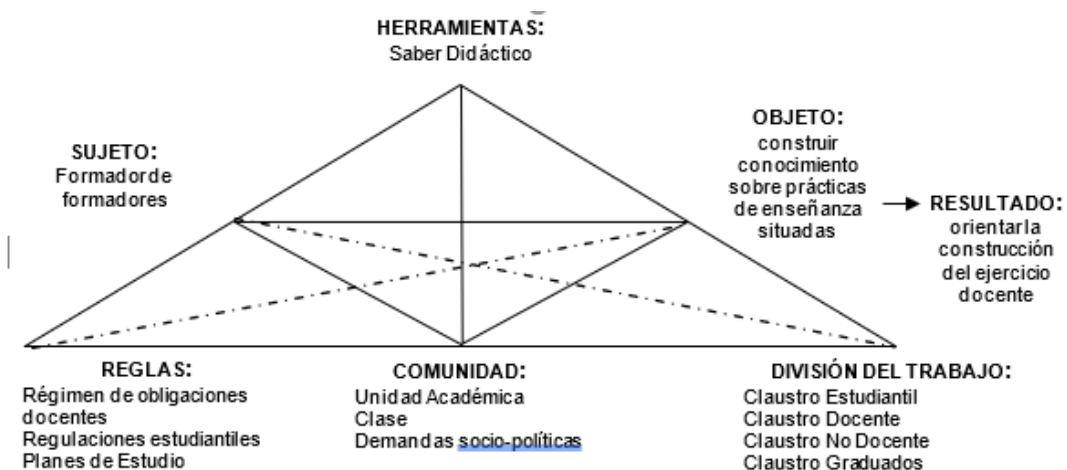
HERRAMIENTAS:
Saber Didáctico

SUJETO:
Formador de formadores

OBJETO:
construir conocimiento sobre prácticas de enseñanza situadas

→ RESULTADO:
orientar la construcción del ejercicio docente

REGLAS:
Régimen de obligaciones docentes
Regulaciones estudiantiles
Planes de Estudio

COMUNIDAD:
Unidad Académica
Clase
Demandas socio-políticas

DIVISIÓN DEL TRABAJO:
Claustro Estudiantil
Claustro Docente
Claustro No Docente
Claustro Graduados